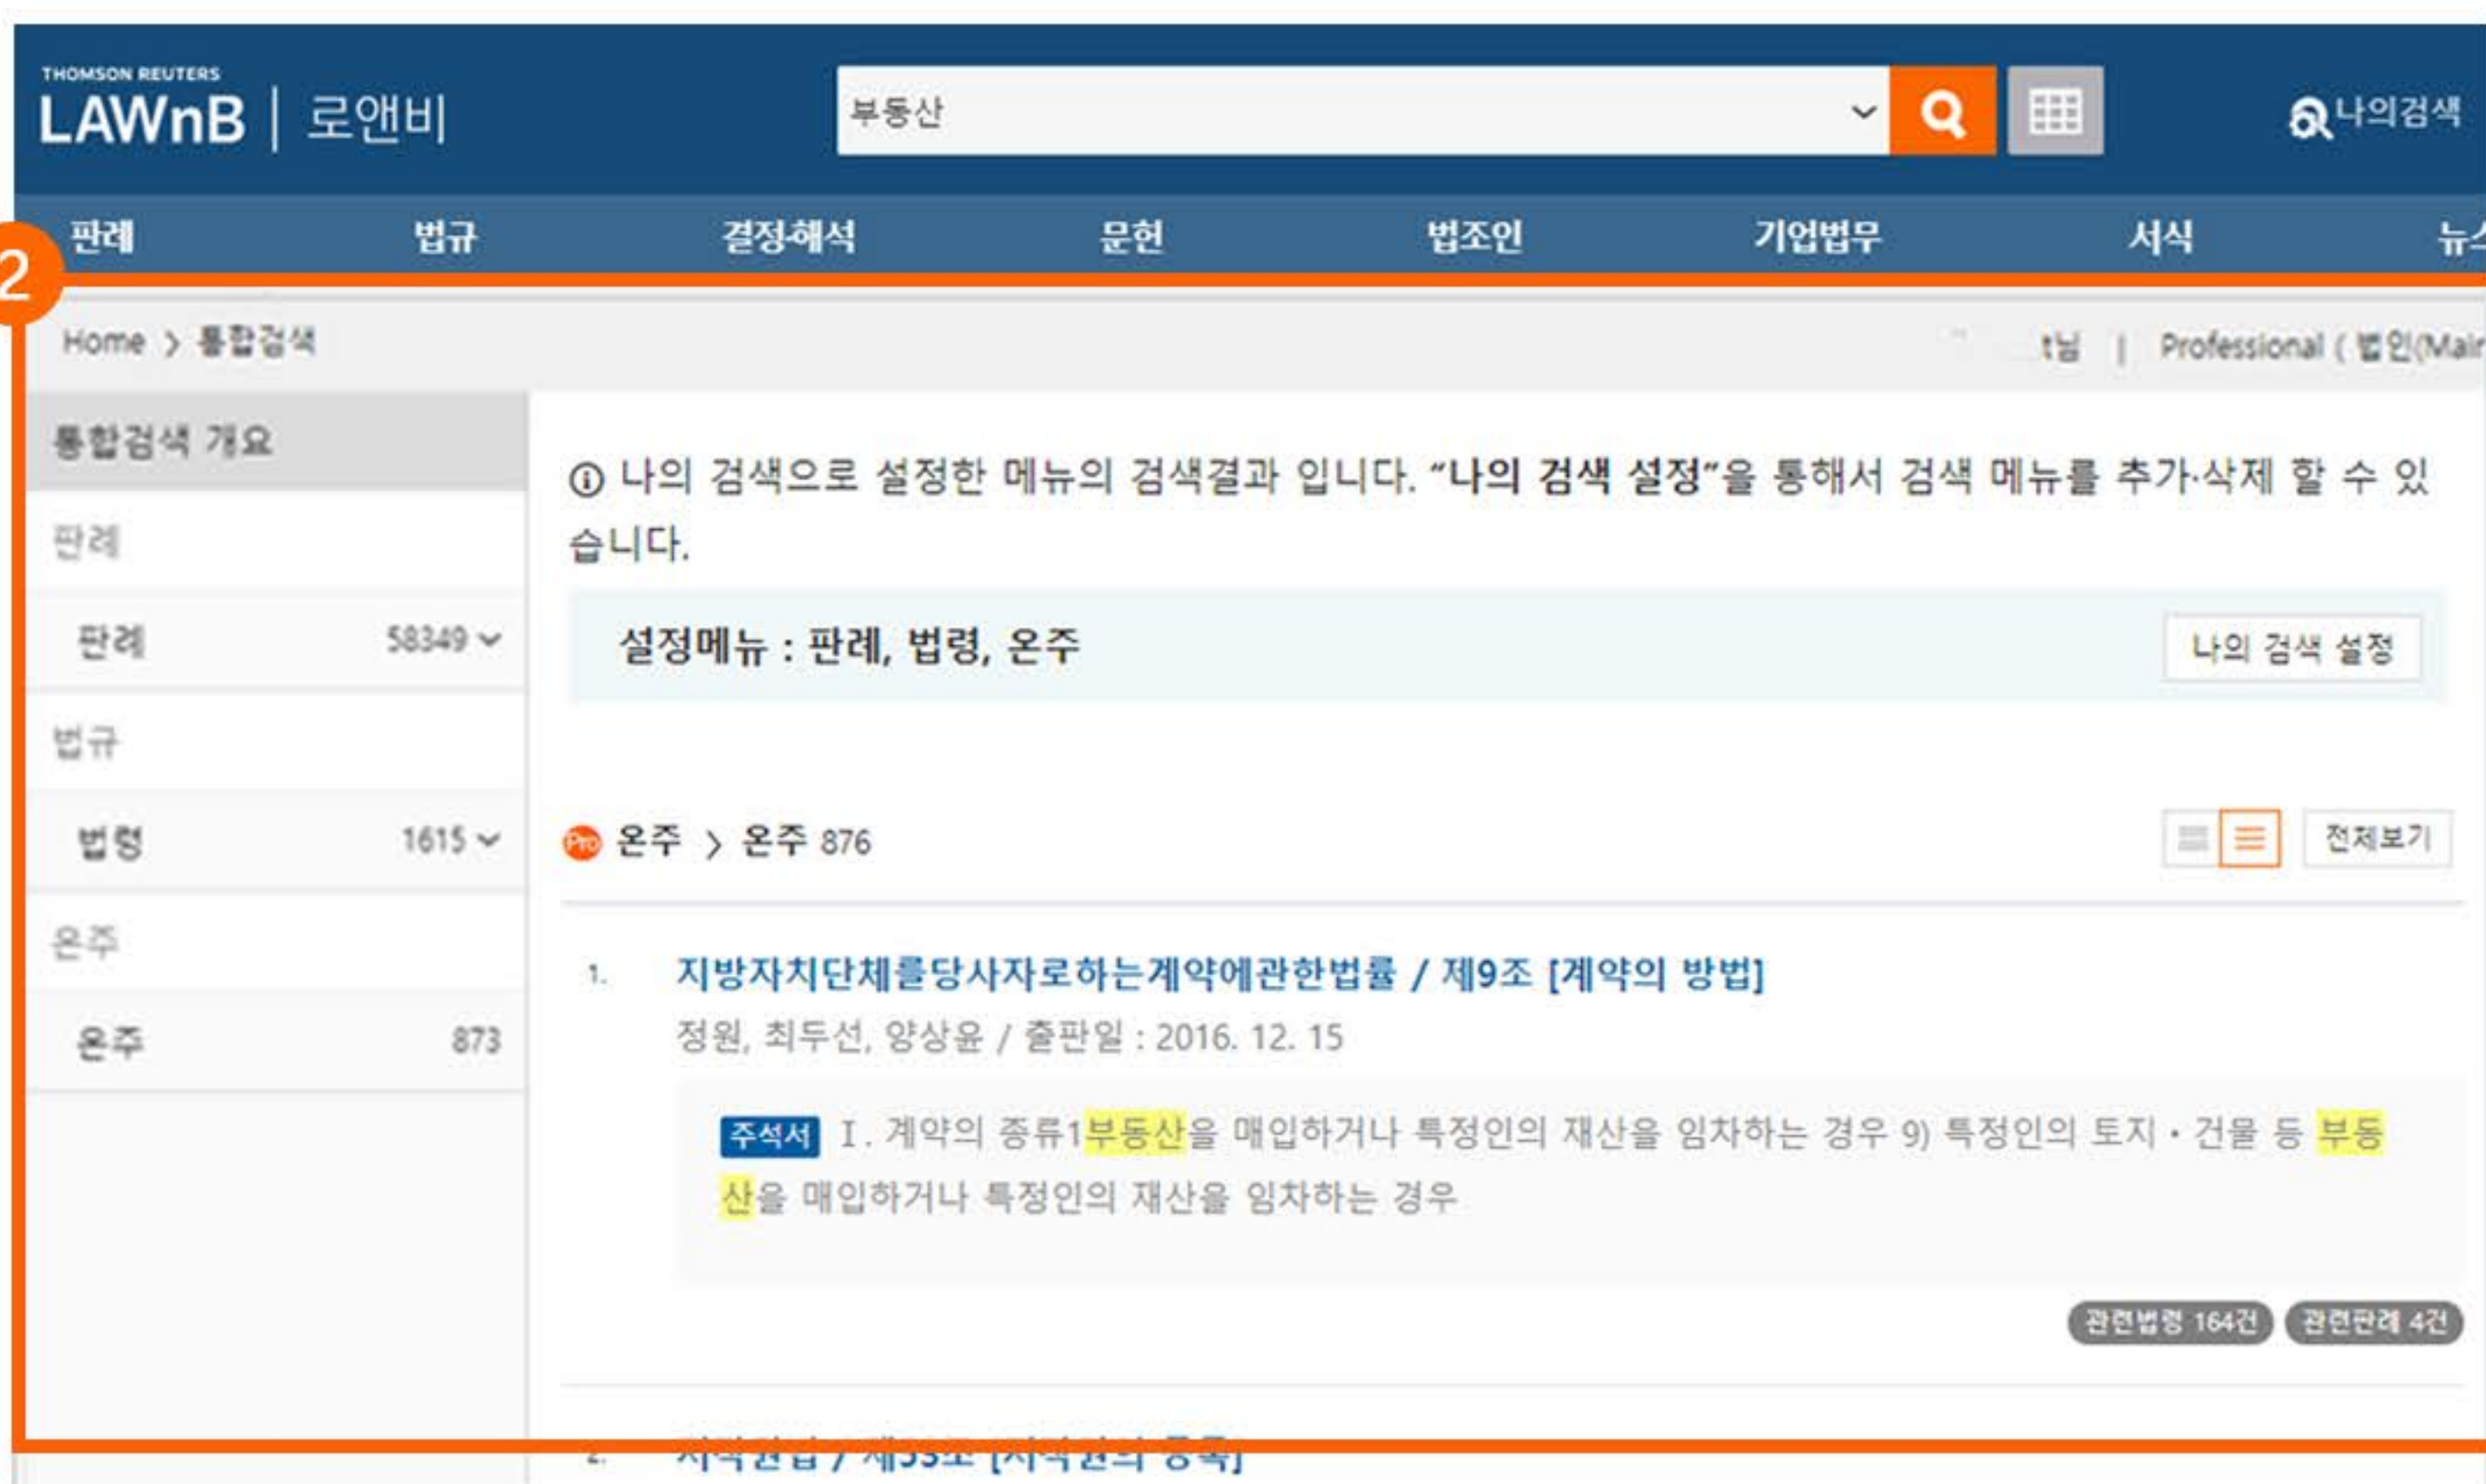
THOMSON REUTERS
LAWnB | 로앤비

부동산

나의검색

판례 법규 결정해석 문헌 법조인 기업법무 서식 뉴스

2

Home > 통합검색

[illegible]님 | Professional ( 법인(Main

통합검색 개요

판례

판례 58349

법규

법령 1615

온주

온주 873

ⓘ 나의 검색으로 설정한 메뉴의 검색결과 입니다. "나의 검색 설정"을 통해서 검색 메뉴를 추가·삭제 할 수 있습니다.

설정메뉴 : 판례, 법령, 온주

나의 검색 설정

Pro 온주 > 온주 876

전체보기

1. 지방자치단체를당사자로하는계약에관한법률 / 제9조 [계약의 방법]

정원, 최두선, 양상윤 / 출판일 : 2016. 12. 15

주석서 I. 계약의 종류1부동산을 매입하거나 특정인의 재산을 임차하는 경우 9) 특정인의 토지 · 건물 등 부동산을 매입하거나 특정인의 재산을 임차하는 경우

관련법령 164건 관련판례 4건

2. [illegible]